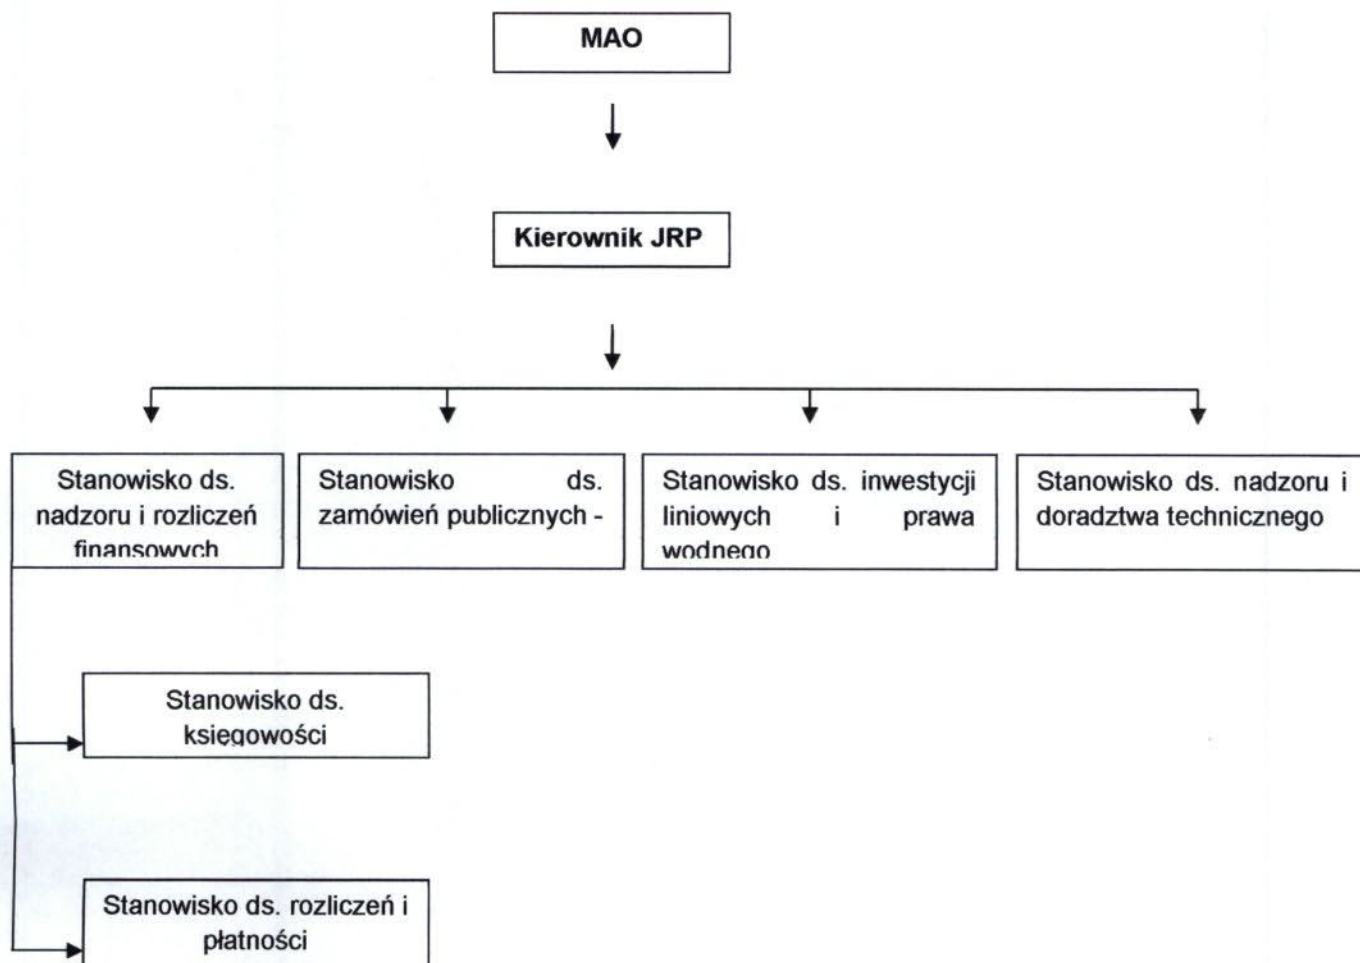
MAO

Kierownik JRP

Stanowisko ds. nadzoru i rozliczeń finansowych

Stanowisko ds. zamówień publicznych -

Stanowisko ds. inwestycji liniowych i prawa wodnego

Stanowisko ds. nadzoru i doradztwa technicznego

Stanowisko ds. księgowości

Stanowisko ds. rozliczeń i płatności